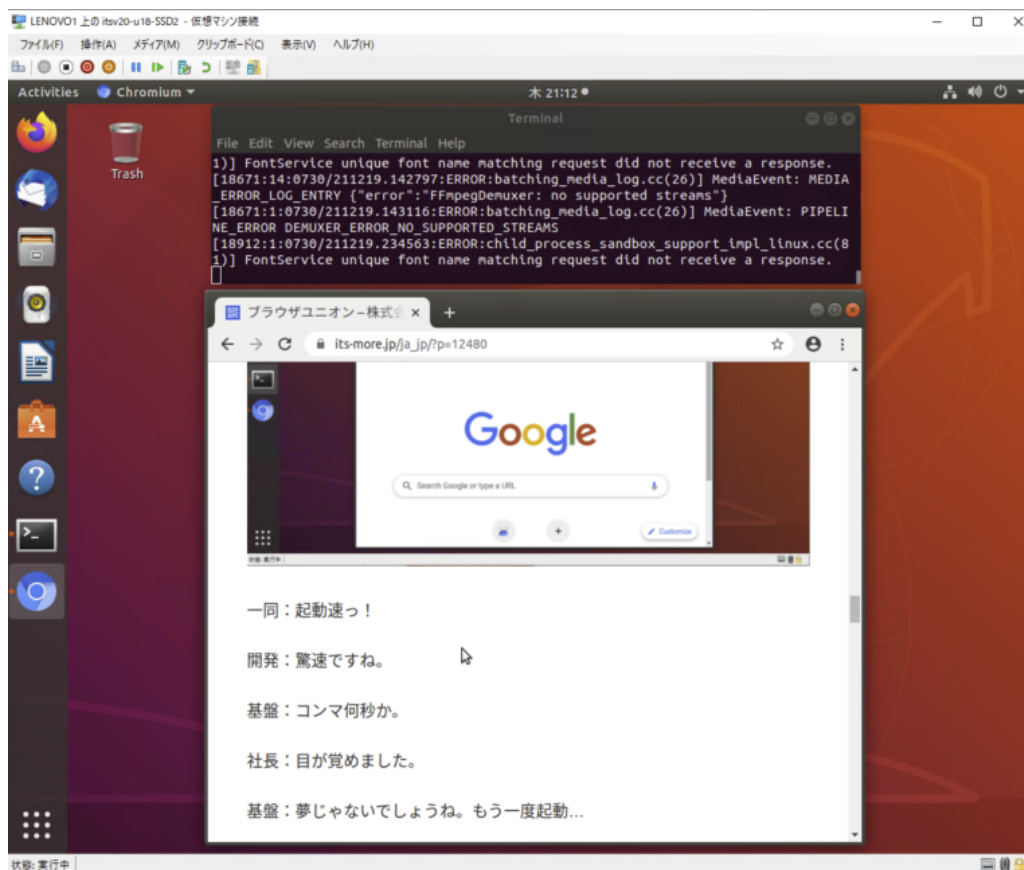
LENOVO1 上の itsv20-u18-SSD2 - 仮想マシン接続

ファイル(F) 操作(A) メディア(M) クリップボード(C) 表示(V) ヘルプ(H)

Activities Chromium 木 21:12

Trash

Terminal

File Edit View Search Terminal Help

1)] FontService unique font name matching request did not receive a response.
[18671:14:0730/211219.142797:ERROR:batching_media_log.cc(26)] MediaEvent: MEDIA_ERROR_LOG_ENTRY {"error":"FFmpegDemuxer: no supported streams"}
[18671:1:0730/211219.143116:ERROR:batching_media_log.cc(26)] MediaEvent: PIPELINE_ERROR DEMUXER_ERROR_NO_SUPPORTED_STREAMS
[18912:1:0730/211219.234563:ERROR:child_process_sandbox_support_impl_linux.cc(81)] FontService unique font name matching request did not receive a response.

ブラウザユニオン－株式会

its-more.jp/ja_jp/?p=12480

Google

Search Google or type a URL

Customize

一同：起動速っ！

開発：驚速ですね。

基盤：コンマ何秒か。

社長：目が覚めました。

基盤：夢じゃないでしょうね。もう一度起動…

状態: 実行中